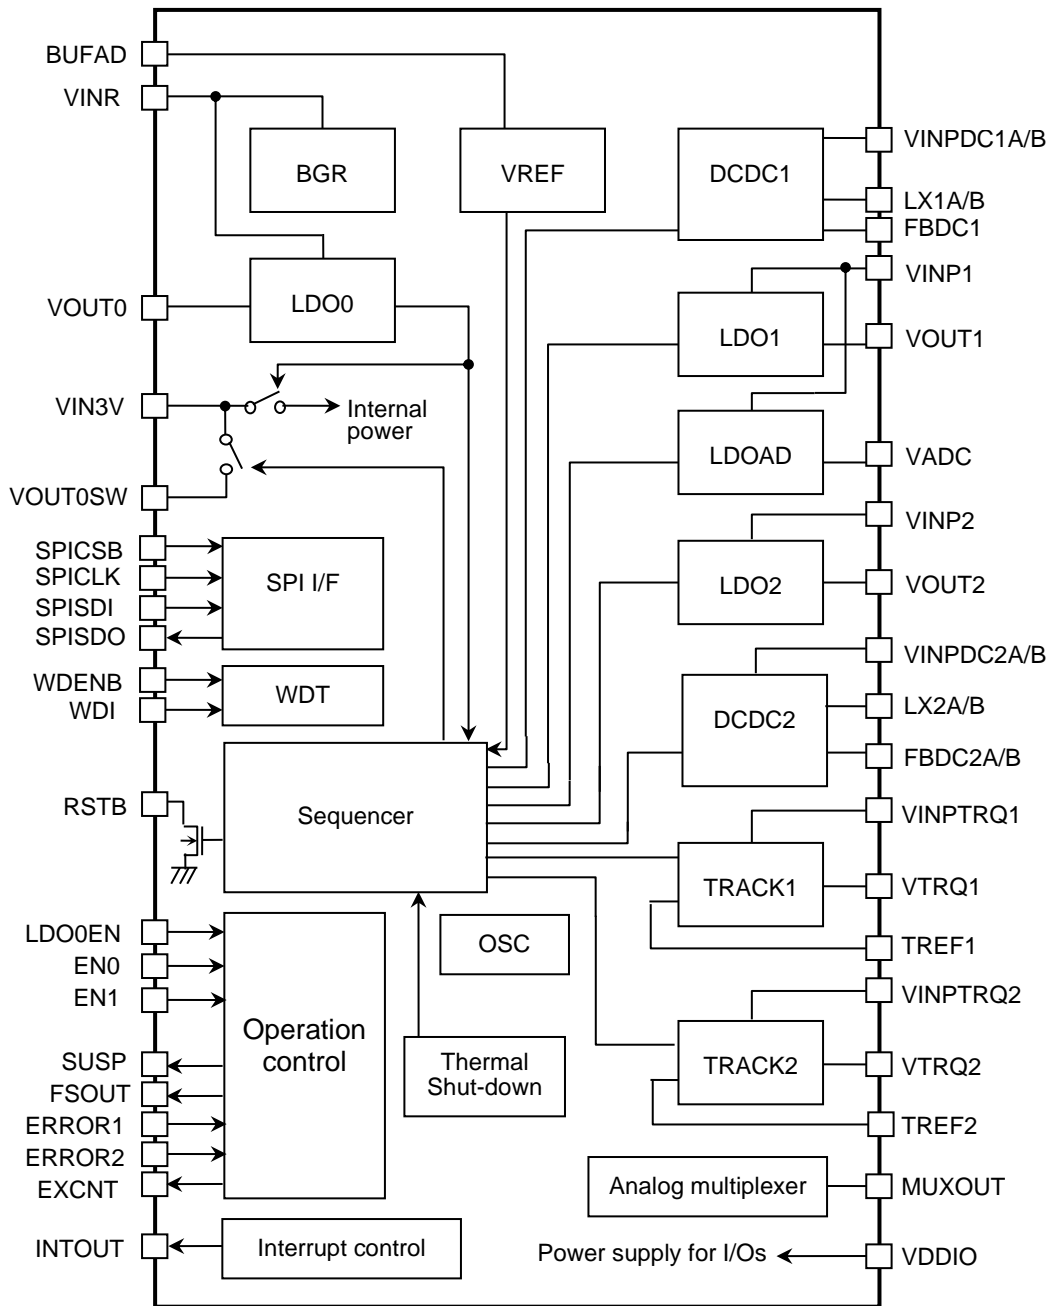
BUFAD
VINR
BGR
VREF
DCDC1
VINPDC1A/B
LX1A/B
FBDC1
VINP1
VOUT0
LDO0
LDO1
VOUT1
VIN3V
Internal power
LDOAD
VADC
VOUT0SW
VINP2
SPICSB
SPICLK
SPISDI
SPISDO
SPI I/F
LDO2
VOUT2
VINPDC2A/B
WDENB
WDI
WDT
DCDC2
LX2A/B
FBDC2A/B
RSTB
Sequencer
VINPTRQ1
TRACK1
VTRQ1
LDO0EN
EN0
EN1
OSC
TREF1
VINPTRQ2
Operation control
SUSP
FSOUT
ERROR1
ERROR2
EXCNT
Thermal Shut-down
TRACK2
VTRQ2
TREF2
Analog multiplexer
MUXOUT
INTOUT
Interrupt control
Power supply for I/Os
VDDIO